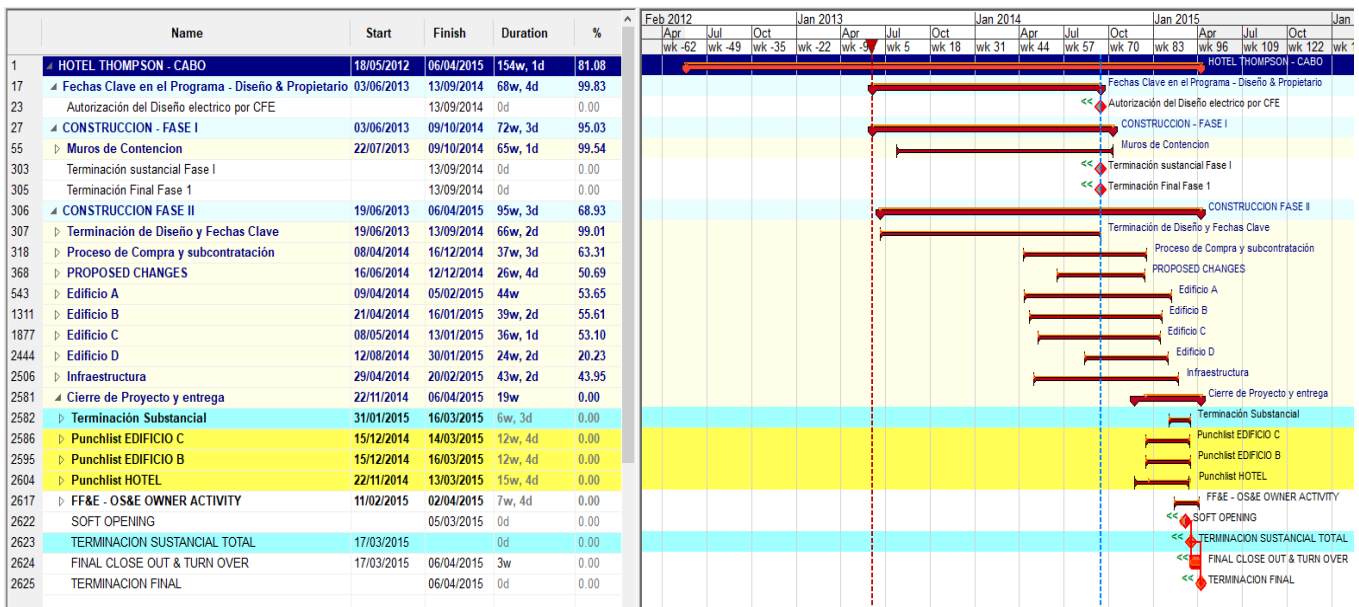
|  | Name | Start | Finish | Duration | % |
|---|---|---|---|---|---|
| 1 | HOTEL THOMPSON - CABO | 18/05/2012 | 06/04/2015 | 154w, 1d | 81.08 |
| 17 | Fechas Clave en el Programa - Diseño & Propietario | 03/06/2013 | 13/09/2014 | 68w, 4d | 99.83 |
| 23 | Autorización del Diseño electrico por CFE |  | 13/09/2014 | 0d | 0.00 |
| 27 | CONSTRUCCION - FASE I | 03/06/2013 | 09/10/2014 | 72w, 3d | 95.03 |
| 55 | Muros de Contencion | 22/07/2013 | 09/10/2014 | 65w, 1d | 99.54 |
| 303 | Terminación sustancial Fase I |  | 13/09/2014 | 0d | 0.00 |
| 305 | Terminación Final Fase 1 |  | 13/09/2014 | 0d | 0.00 |
| 306 | CONSTRUCCION FASE II | 19/06/2013 | 06/04/2015 | 95w, 3d | 68.93 |
| 307 | Terminación de Diseño y Fechas Clave | 19/06/2013 | 13/09/2014 | 66w, 2d | 99.01 |
| 318 | Proceso de Compra y subcontratación | 08/04/2014 | 16/12/2014 | 37w, 3d | 63.31 |
| 368 | PROPOSED CHANGES | 16/06/2014 | 12/12/2014 | 26w, 4d | 50.69 |
| 543 | Edificio A | 09/04/2014 | 05/02/2015 | 44w | 53.65 |
| 1311 | Edificio B | 21/04/2014 | 16/01/2015 | 39w, 2d | 55.61 |
| 1877 | Edificio C | 08/05/2014 | 13/01/2015 | 36w, 1d | 53.10 |
| 2444 | Edificio D | 12/08/2014 | 30/01/2015 | 24w, 2d | 20.23 |
| 2506 | Infraestructura | 29/04/2014 | 20/02/2015 | 43w, 2d | 43.95 |
| 2581 | Cierre de Proyecto y entrega | 22/11/2014 | 06/04/2015 | 19w | 0.00 |
| 2582 | Terminación Substancial | 31/01/2015 | 16/03/2015 | 6w, 3d | 0.00 |
| 2586 | Punchlist EDIFICIO C | 15/12/2014 | 14/03/2015 | 12w, 4d | 0.00 |
| 2595 | Punchlist EDIFICIO B | 15/12/2014 | 16/03/2015 | 12w, 4d | 0.00 |
| 2604 | Punchlist HOTEL | 22/11/2014 | 13/03/2015 | 15w, 4d | 0.00 |
| 2617 | FF&E - OS&E OWNER ACTIVITY | 11/02/2015 | 02/04/2015 | 7w, 4d | 0.00 |
| 2622 | SOFT OPENING |  | 05/03/2015 | 0d | 0.00 |
| 2623 | TERMINACION SUSTANCIAL TOTAL | 17/03/2015 |  | 0d | 0.00 |
| 2624 | FINAL CLOSE OUT & TURN OVER | 17/03/2015 | 06/04/2015 | 3w | 0.00 |
| 2625 | TERMINACION FINAL |  | 06/04/2015 | 0d | 0.00 |

Feb 2012 Jan 2013 Jan 2014 Jan 2015 Jan
Apr Jul Oct Apr Jul Oct Apr Jul Oct Apr Jul Oct
wk -62 wk -49 wk -35 wk -22 wk -9 wk 5 wk 18 wk 31 wk 44 wk 57 wk 70 wk 83 wk 96 wk 109 wk 122

HOTEL THOMPSON - CABO
Fechas Clave en el Programa - Diseño & Propietario
<< Autorización del Diseño electrico por CFE
CONSTRUCCION - FASE I
Muros de Contencion
<< Terminación sustancial Fase I
<< Terminación Final Fase 1
CONSTRUCCION FASE II
Terminación de Diseño y Fechas Clave
Proceso de Compra y subcontratación
PROPOSED CHANGES
Edificio A
Edificio B
Edificio C
Edificio D
Infraestructura
Cierre de Proyecto y entrega
Terminación Substancial
Punchlist EDIFICIO C
Punchlist EDIFICIO B
Punchlist HOTEL
FF&E - OS&E OWNER ACTIVITY
<< SOFT OPENING
<< TERMINACION SUSTANCIAL TOTAL
FINAL CLOSE OUT & TURN OVER
<< TERMINACION FINAL